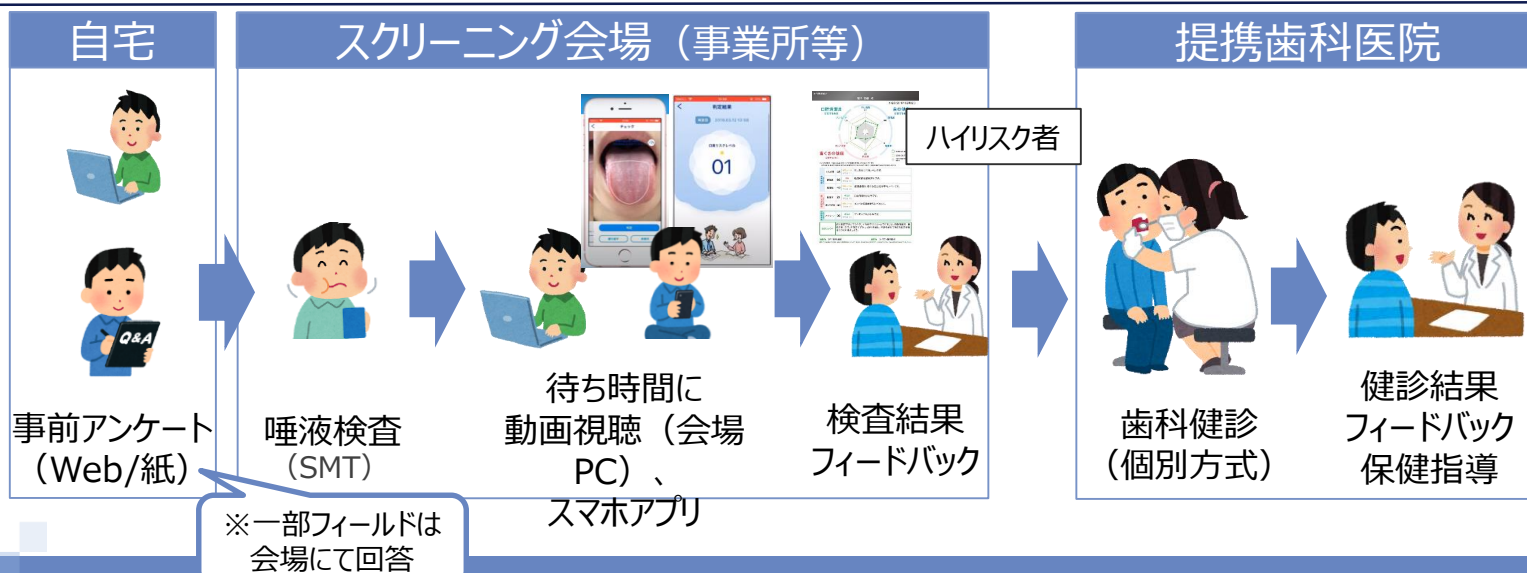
自宅

スクリーニング会場（事業所等）

提携歯科医院

Q&A

事前アンケート（Web/紙）

※一部フィールドは会場にて回答

唾液検査（SMT）

01

待ち時間に動画視聴（会場PC）、スマホアプリ

ハイリスク者

検査結果フィードバック

歯科健診（個別方式）

健診結果フィードバック保健指導